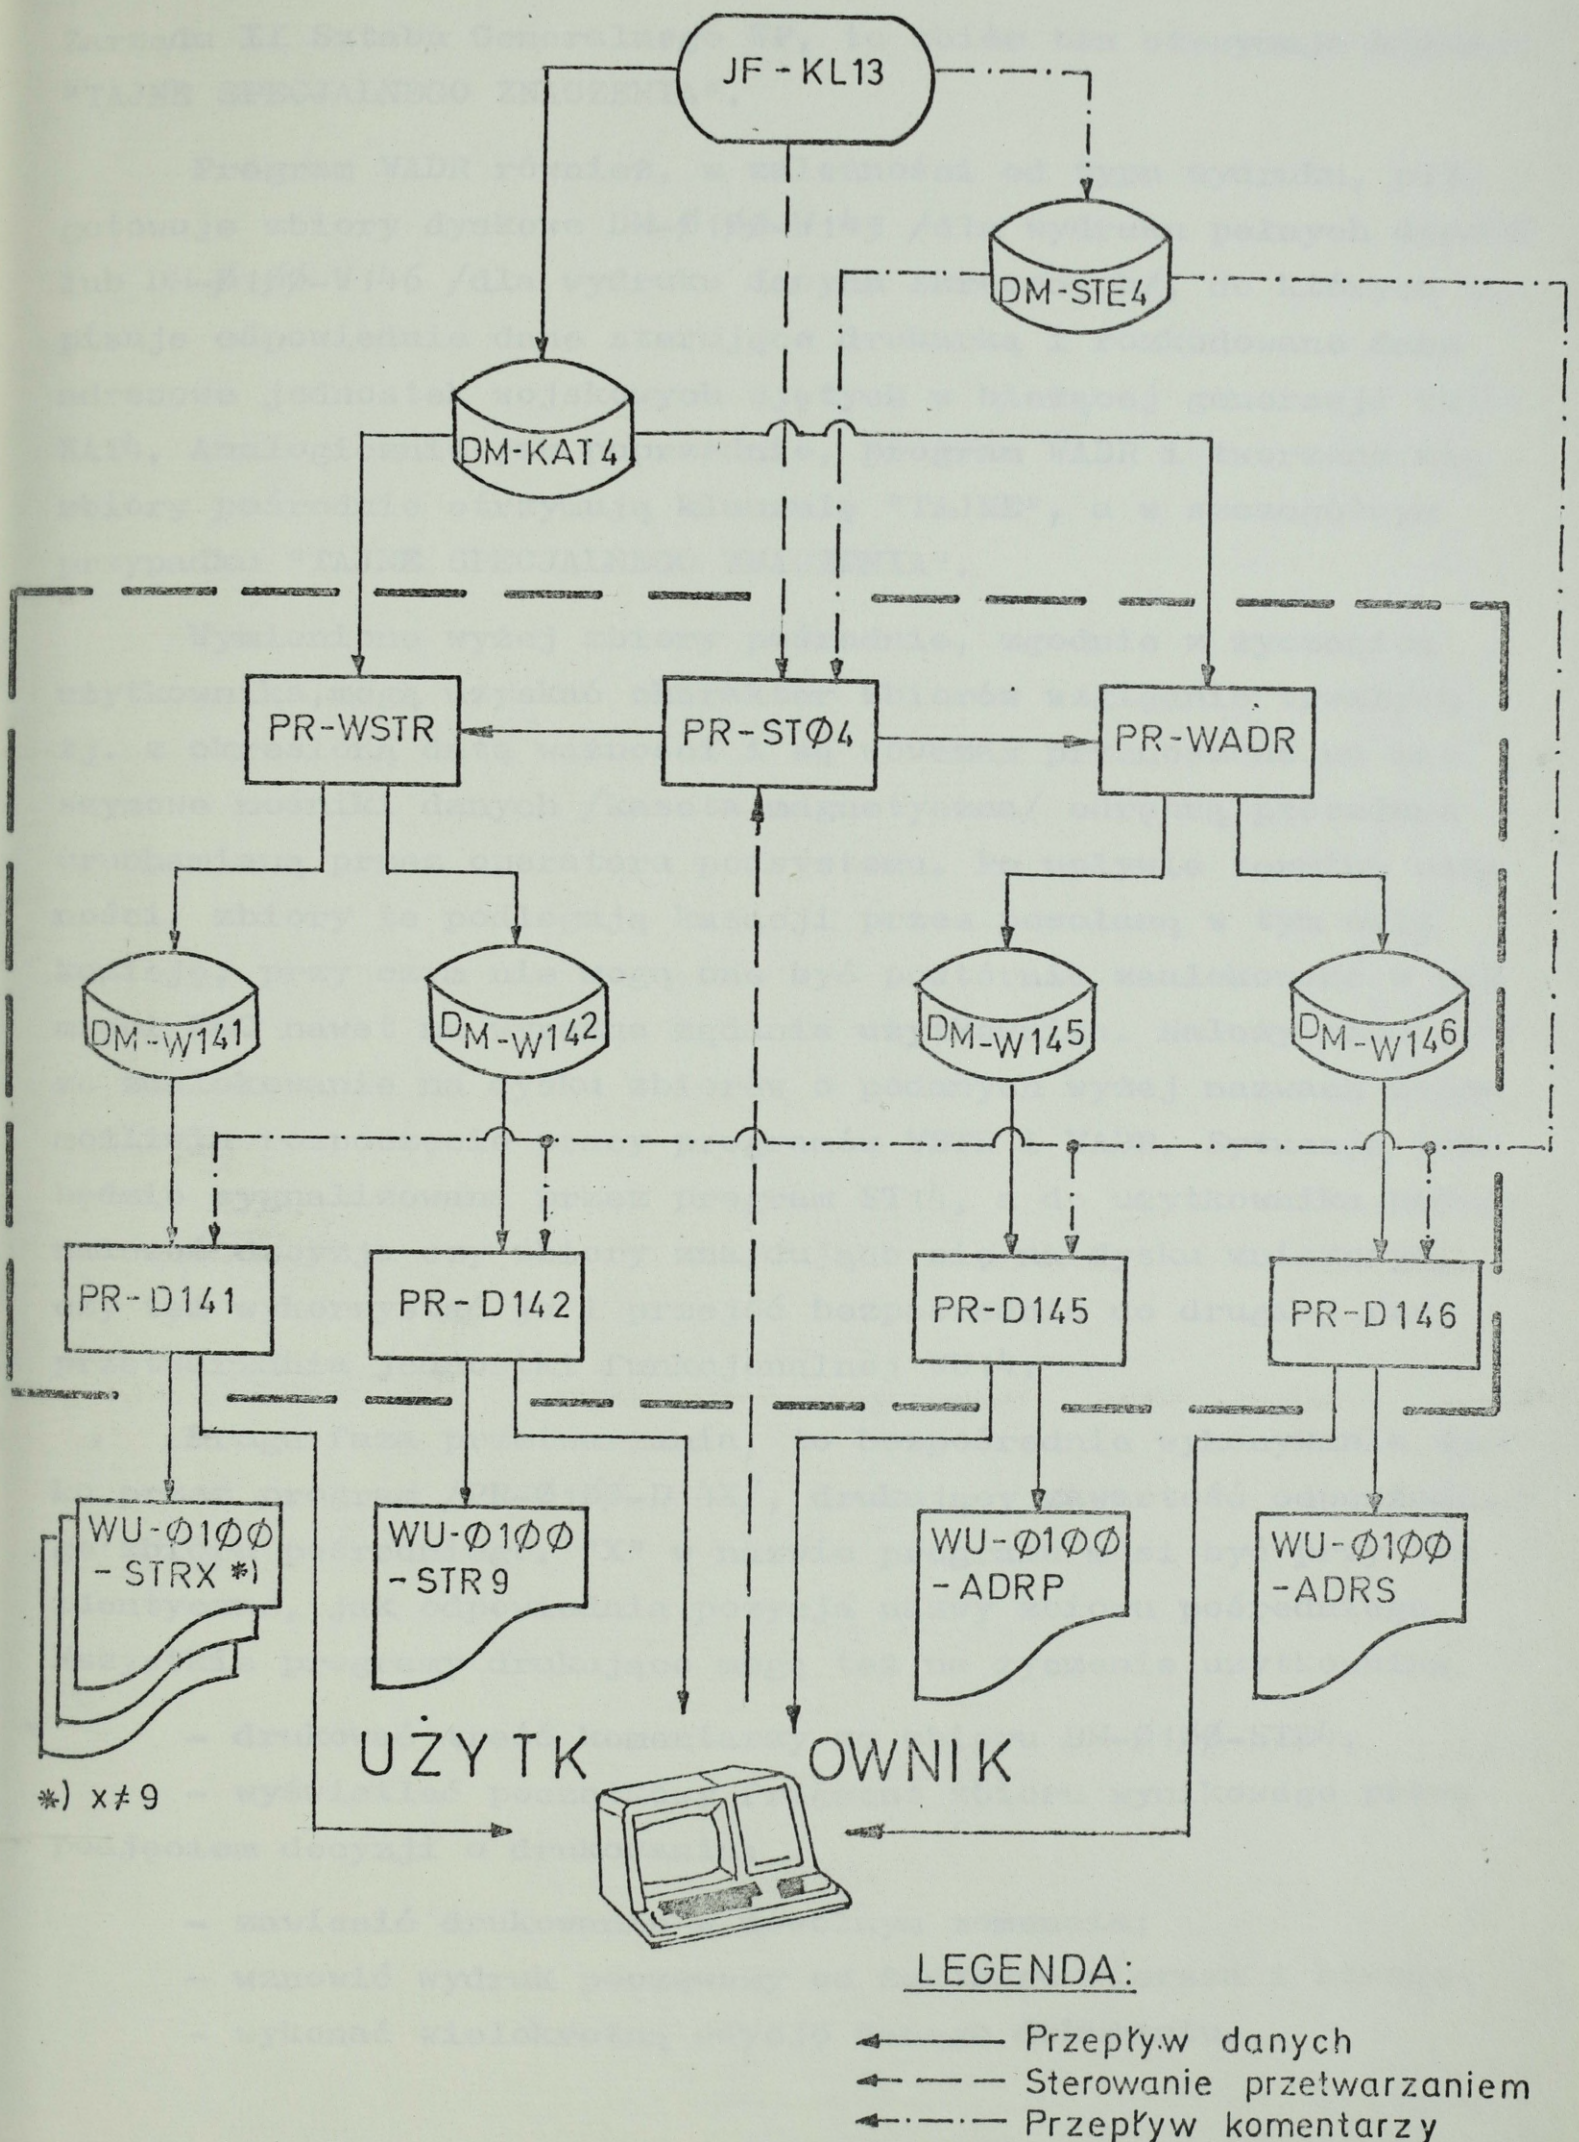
JF - KL13

DM-STE4

DM-KAT4

PR-WSTR

PR-STØ4

PR-WADR

DM-W141

DM-W142

DM-W145

DM-W146

PR-D141

PR-D142

PR-D145

PR-D146

WU-Ø1ØØ - STRX *)

WU-Ø1ØØ - STR9

WU-Ø1ØØ - ADRP

WU-Ø1ØØ - ADRS

UŻYTKOWNIK

*) $x \neq 9$

LEGENDA:

Przepływ danych

Sterowanie przetwarzaniem

Przepływ komentarzy